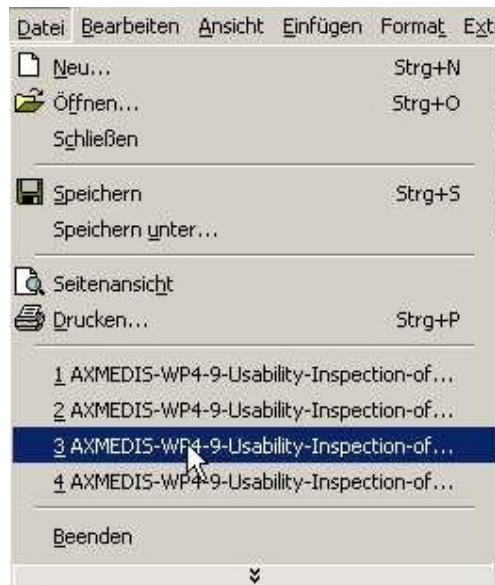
Datei Bearbeiten Ansicht Einfügen Format Ext

Neu... Strg+N
Öffnen... Strg+O
Schließen

Speichern Strg+S
Speichern unter...

Seitenansicht
Drucken... Strg+P

1 AXMEDIS-WP4-9-Usability-Inspection-of...
2 AXMEDIS-WP4-9-Usability-Inspection-of...
3 AXMEDIS-WP4-9-Usability-Inspection-of...
4 AXMEDIS-WP4-9-Usability-Inspection-of...

Beenden